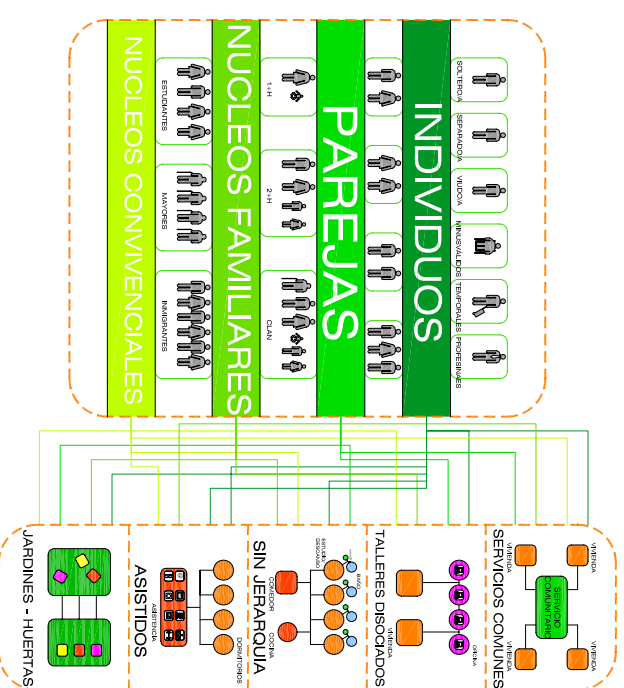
INDIVIDUOS

SOLTERO/A

SEPARADO/A

VIUDO/A

MINUSVALIDOS

TEMPORALES

PROFESIONALES

PAREJAS

NUCLEOS FAMILIARES

1+H

2+H

CLAN

NUCLEOS CONVIVENCIALES

ESTUDIANTES

MAYORES

INMIGRANTES

SERVICIOS COMUNES

VIVIENDA

VIVIENDA

SERVICIO COMUNITARIO

VIVIENDA

VIVIENDA

TALLERES DISOCIADOS

VIVIENDA

VIVIENDA

OFICINA

SIN JERARQUIA

ESTUDIO DESCANSO

BAÑO

COMEDOR

COCINA

ASISTIDOS

ASISTENCIA

DORMITORIOS

JARDINES - HUERTAS